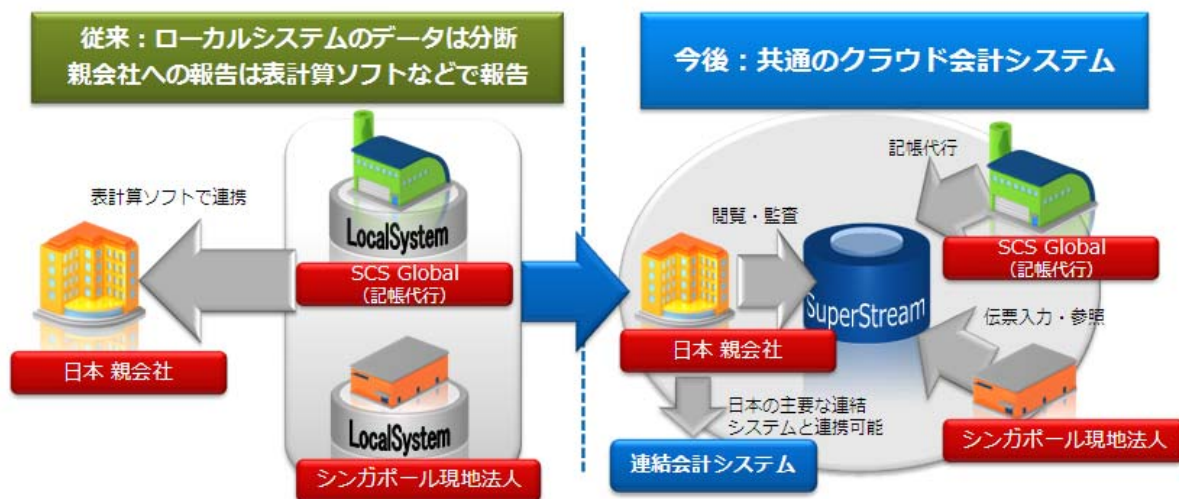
従来：ローカルシステムのデータは分断
親会社への報告は表計算ソフトなどで報告

表計算ソフトで連携

LocalSystem

SCS Global
（記帳代行）

日本 親会社

LocalSystem

シンガポール現地法人

今後：共通のクラウド会計システム

記帳代行

閲覧・監査

SuperStream

SCS Global
（記帳代行）

伝票入力・参照

日本 親会社

日本の主要な連結
システムと連携可能

連結会計システム

シンガポール現地法人